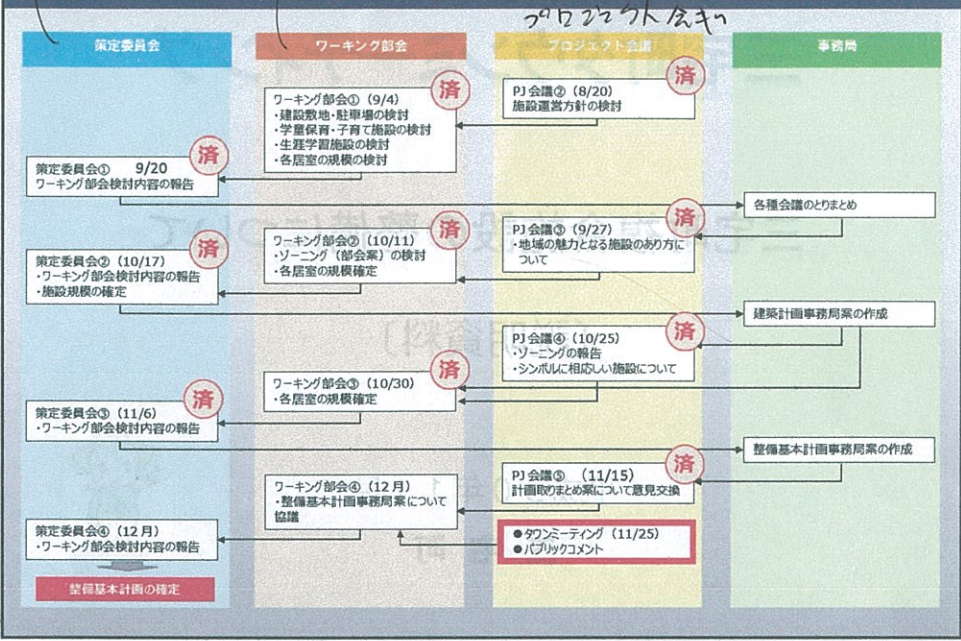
プロジェクト会議

策定委員会

ワーキング部会

プロジェクト会議

事務局

済
ワーキング部会①（9/4）
・建設敷地・駐車場の検討
・学童保育・子育て施設の検討
・生涯学習施設の検討
・各居室の規模の検討

済
PJ 会議②（8/20）
施設運営方針の検討

済
策定委員会① 9/20
ワーキング部会検討内容の報告

各種会議のとりまとめ

済
PJ 会議③（9/27）
・地域の魅力となる施設のあり方について

済
ワーキング部会②（10/11）
・ゾーニング（部会案）の検討
・各居室の規模確定

済
策定委員会②（10/17）
・ワーキング部会検討内容の報告
・施設規模の確定

建築計画事務局案の作成

済
PJ 会議④（10/25）
・ゾーニングの報告
・シンボルに相応しい施設について

済
ワーキング部会③（10/30）
・各居室の規模確定

済
策定委員会③（11/6）
・ワーキング部会検討内容の報告

整備基本計画事務局案の作成

済
PJ 会議⑤ （11/15）
計画取りまとめ案について意見交換

ワーキング部会④（12 月）
・整備基本計画事務局案について協議

策定委員会④（12 月）
・ワーキング部会検討内容の報告

●タウンミーティング（11/25）
●パブリックコメント

整備基本計画の確定